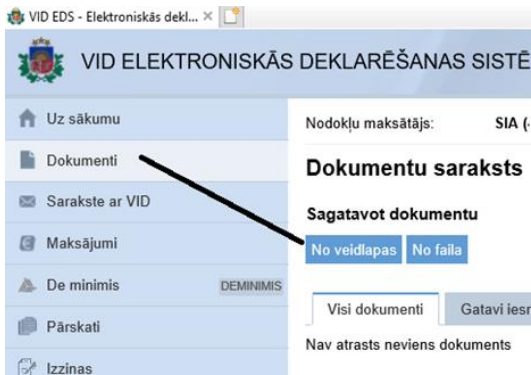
VID EDS - Elektroniskās dekl... ×

VID ELEKTRONISKĀS DEKLARĒŠANAS SISTĒ

Uz sākumu
Dokumenti
Sarakste ar VID
Maksājumi
De minimis DEMINIMIS
Pārskati
Izziņas

Nodokļu maksātājs: SIA (-

Dokumentu saraksts

Sagatavot dokumentu

No veidlapas No faila

Visi dokumenti Gatavi iesn

Nav atrasts neviens dokuments